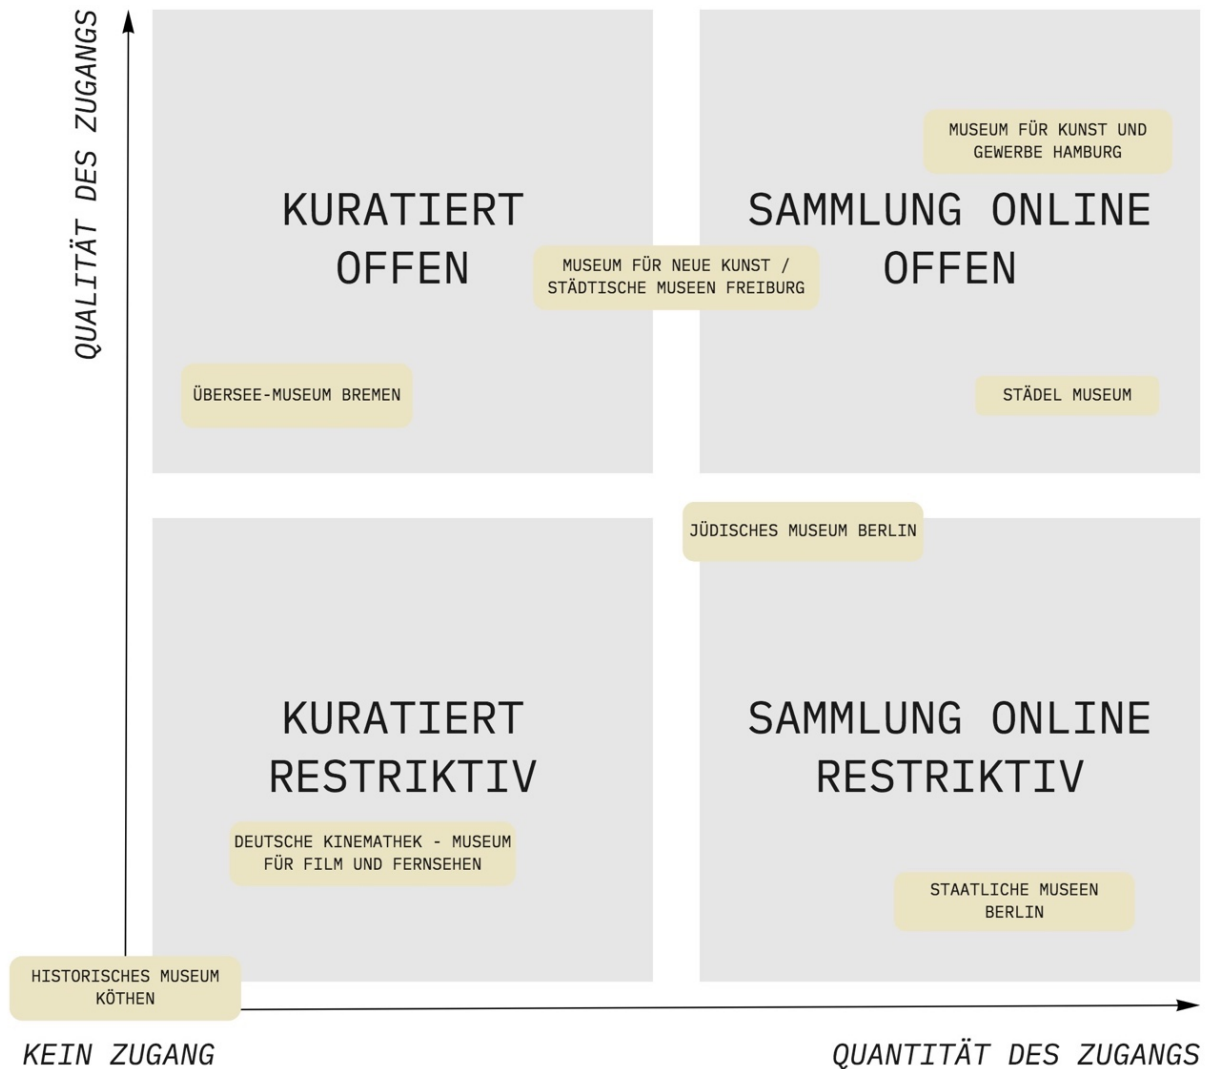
QUALITÄT DES ZUGANGS

KURATIERT OFFEN

SAMMLUNG ONLINE OFFEN

MUSEUM FÜR KUNST UND GEWERBE HAMBURG

MUSEUM FÜR NEUE KUNST / STÄDTISCHE MUSEEN FREIBURG

ÜBERSEE-MUSEUM BREMEN

STÄDEL MUSEUM

JÜDISCHES MUSEUM BERLIN

KURATIERT RESTRIKTIV

SAMMLUNG ONLINE RESTRIKTIV

DEUTSCHE KINEMATHEK - MUSEUM FÜR FILM UND FERNSEHEN

STAATLICHE MUSEEN BERLIN

HISTORISCHES MUSEUM KÖTHEN

KEIN ZUGANG

QUANTITÄT DES ZUGANGS